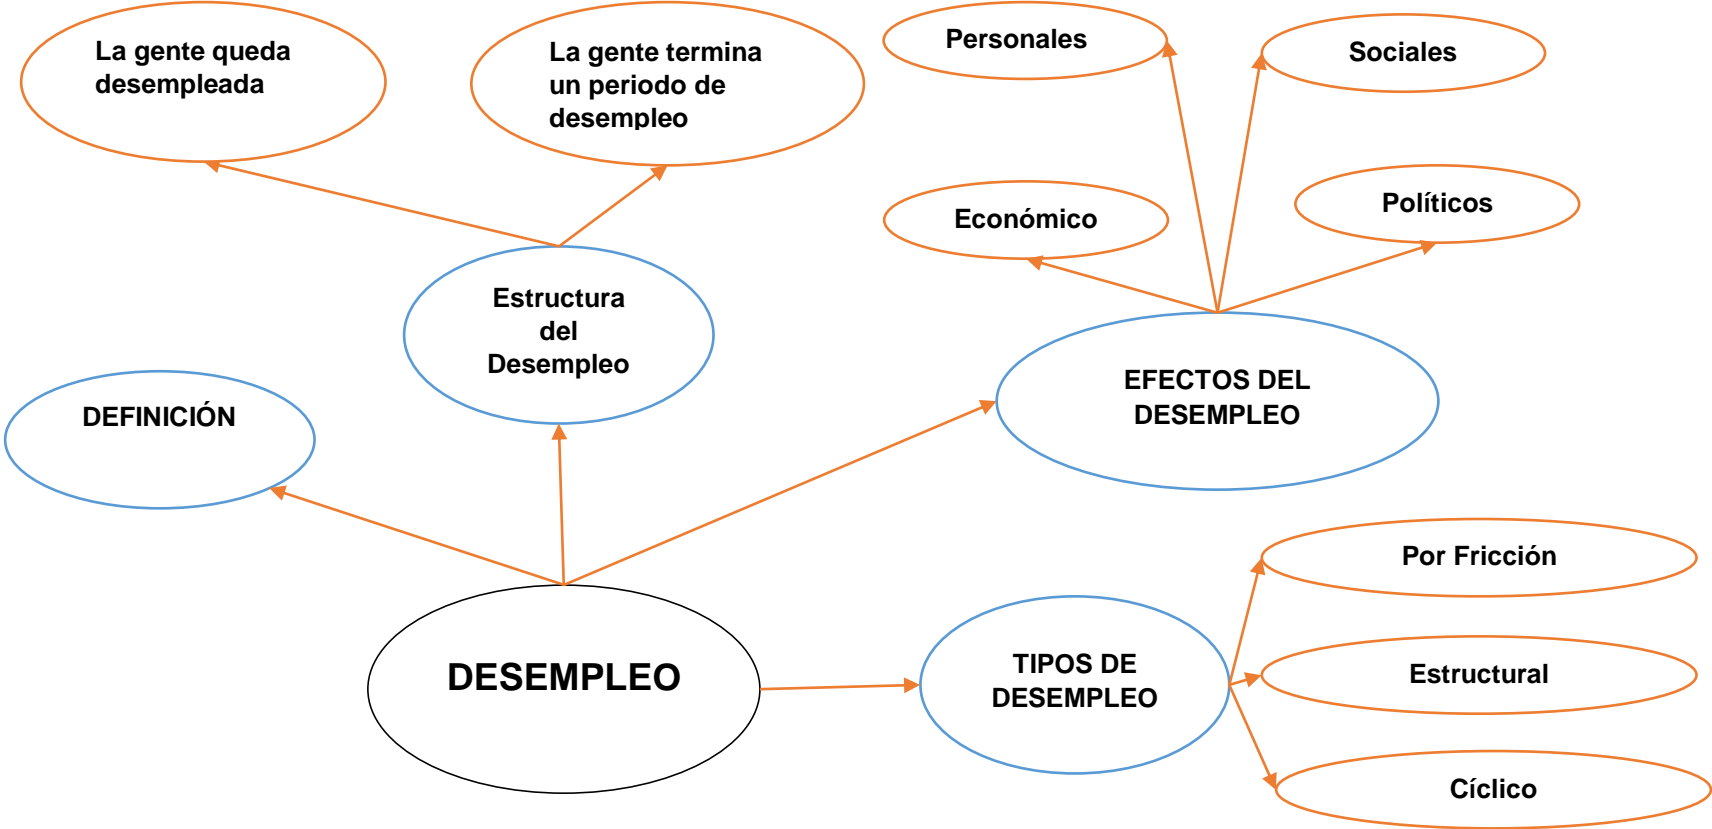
La gente queda desempleada

La gente termina un periodo de desempleo

Personales

Sociales

Económico

Políticos

Estructura del Desempleo

EFECTOS DEL DESEMPLEO

DEFINICIÓN

Por Fricción

DESEMPLEO

TIPOS DE DESEMPLEO

Estructural

Cíclico